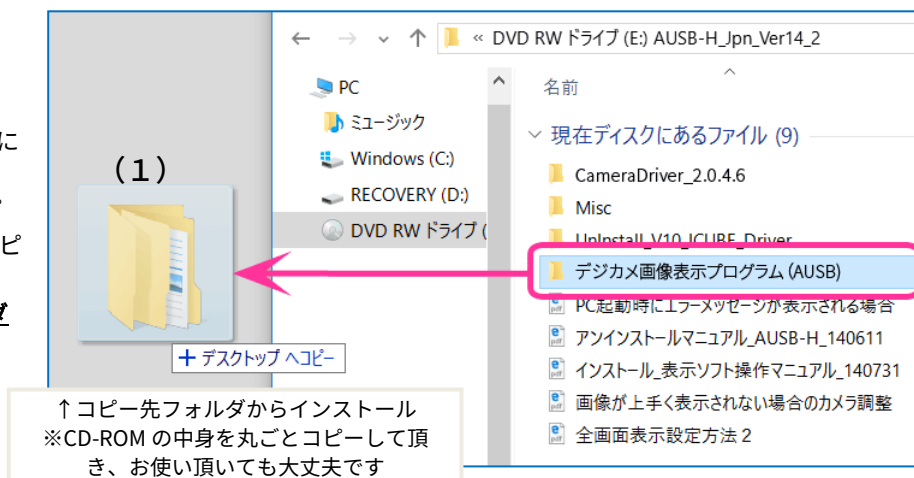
に

、

ピ

ダ

（1）

+ デスクトップ へコピー

← → ∨ ↑ « DVD RW ドライブ (E:) AUSB-H_Jpn_Ver14_2

PC
ミュージック
Windows (C:)
RECOVERY (D:)
DVD RW ドライブ (

名前

現在ディスクにあるファイル (9)

CameraDriver_2.0.4.6
Misc
UnInstall_V10_ICUBE_Driver
デジカメ画像表示プログラム (AUSB)
PC起動時にエラーメッセージが表示される場合
アンインストールマニュアル_AUSB-H_140611
インストール_表示ソフト操作マニュアル_140731
画像が上手く表示されない場合のカメラ調整
全画面表示設定方法２

↑コピー先フォルダからインストール
※CD-ROM の中身を丸ごとコピーして頂き、お使い頂いても大丈夫です